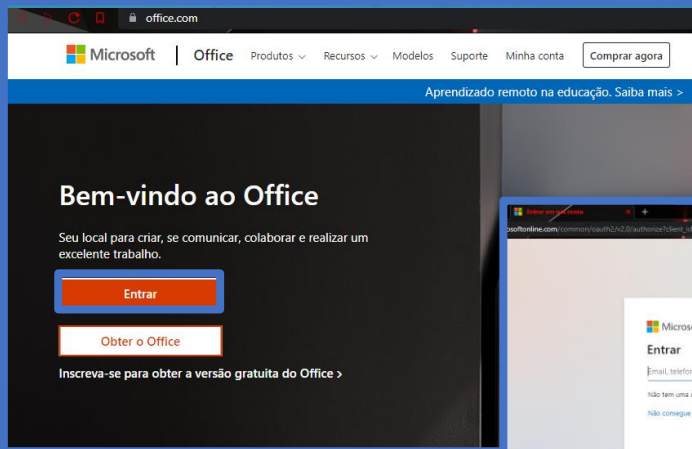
office.com

Microsoft | Office Produtos ⌵ Recursos ⌵ Modelos Suporte Minha conta Comprar agora

Aprendizado remoto na educação. Saiba mais >

Bem-vindo ao Office

Seu local para criar, se comunicar, colaborar e realizar um excelente trabalho.

Entrar

Obter o Office

Inscreva-se para obter a versão gratuita do Office >

Entrar em sua conta

osoftonline.com/common/oauth2/v2.0/authorize?client_id

Micros

Entrar

Email, telefo

Não tem uma

Não consegue